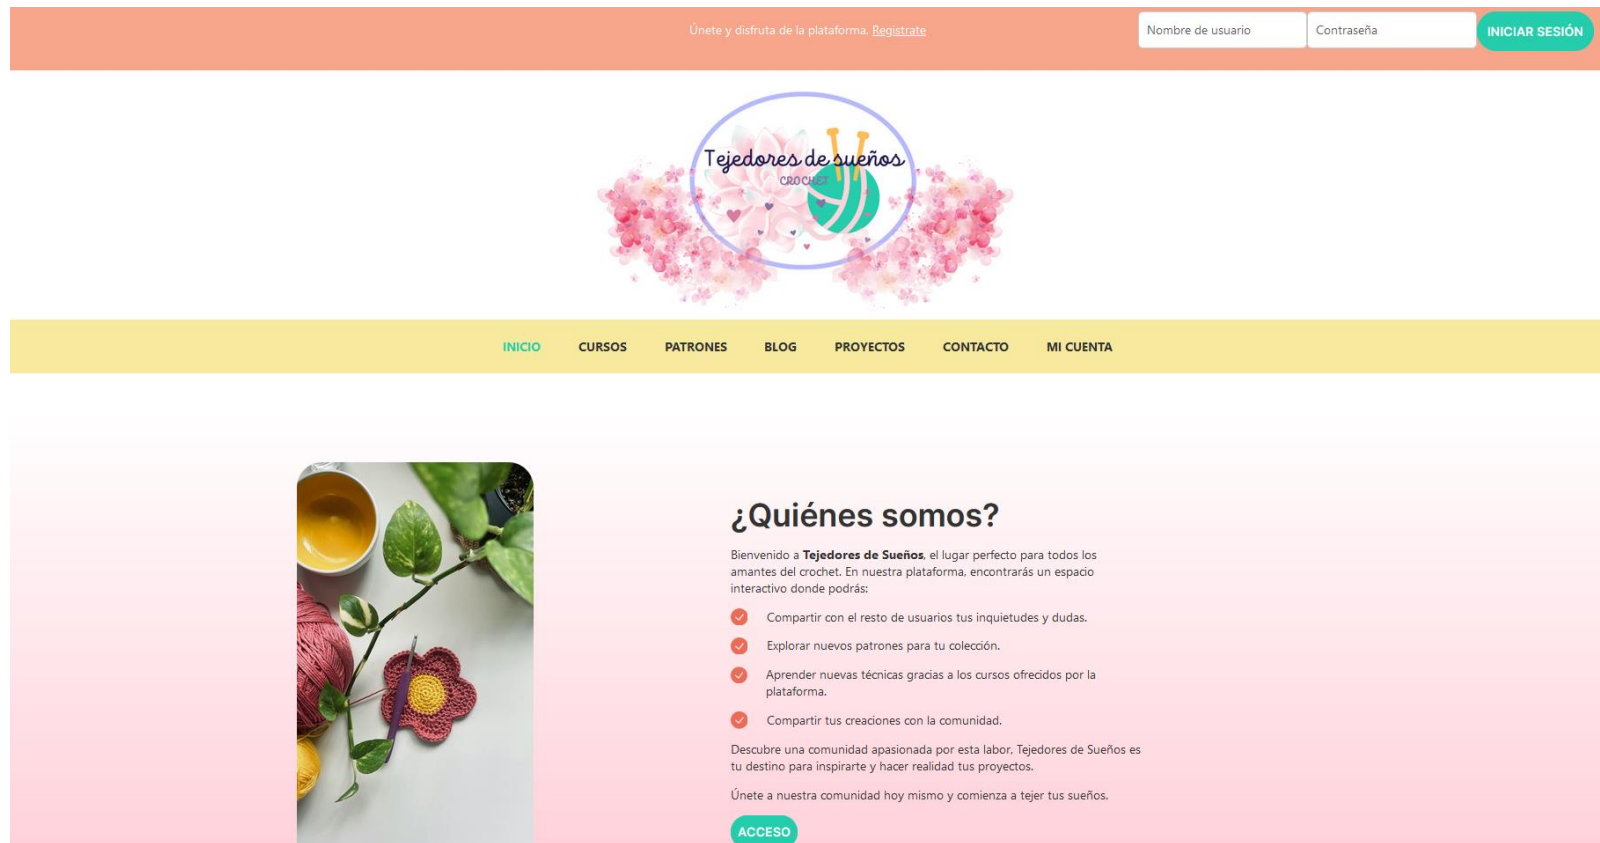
Únete y disfruta de la plataforma. Regístrate

Nombre de usuario

Contraseña

INICIAR SESIÓN

Tejedores de sueños
CROCHET

INICIO CURSOS PATRONES BLOG PROYECTOS CONTACTO MI CUENTA

¿Quiénes somos?

Bienvenido a **Tejedores de Sueños**, el lugar perfecto para todos los amantes del crochet. En nuestra plataforma, encontrarás un espacio interactivo donde podrás:

- Compartir con el resto de usuarios tus inquietudes y dudas.
- Explorar nuevos patrones para tu colección.
- Aprender nuevas técnicas gracias a los cursos ofrecidos por la plataforma.
- Compartir tus creaciones con la comunidad.

Descubre una comunidad apasionada por esta labor, Tejedores de Sueños es tu destino para inspirarte y hacer realidad tus proyectos.

Únete a nuestra comunidad hoy mismo y comienza a tejer tus sueños.

ACCESO